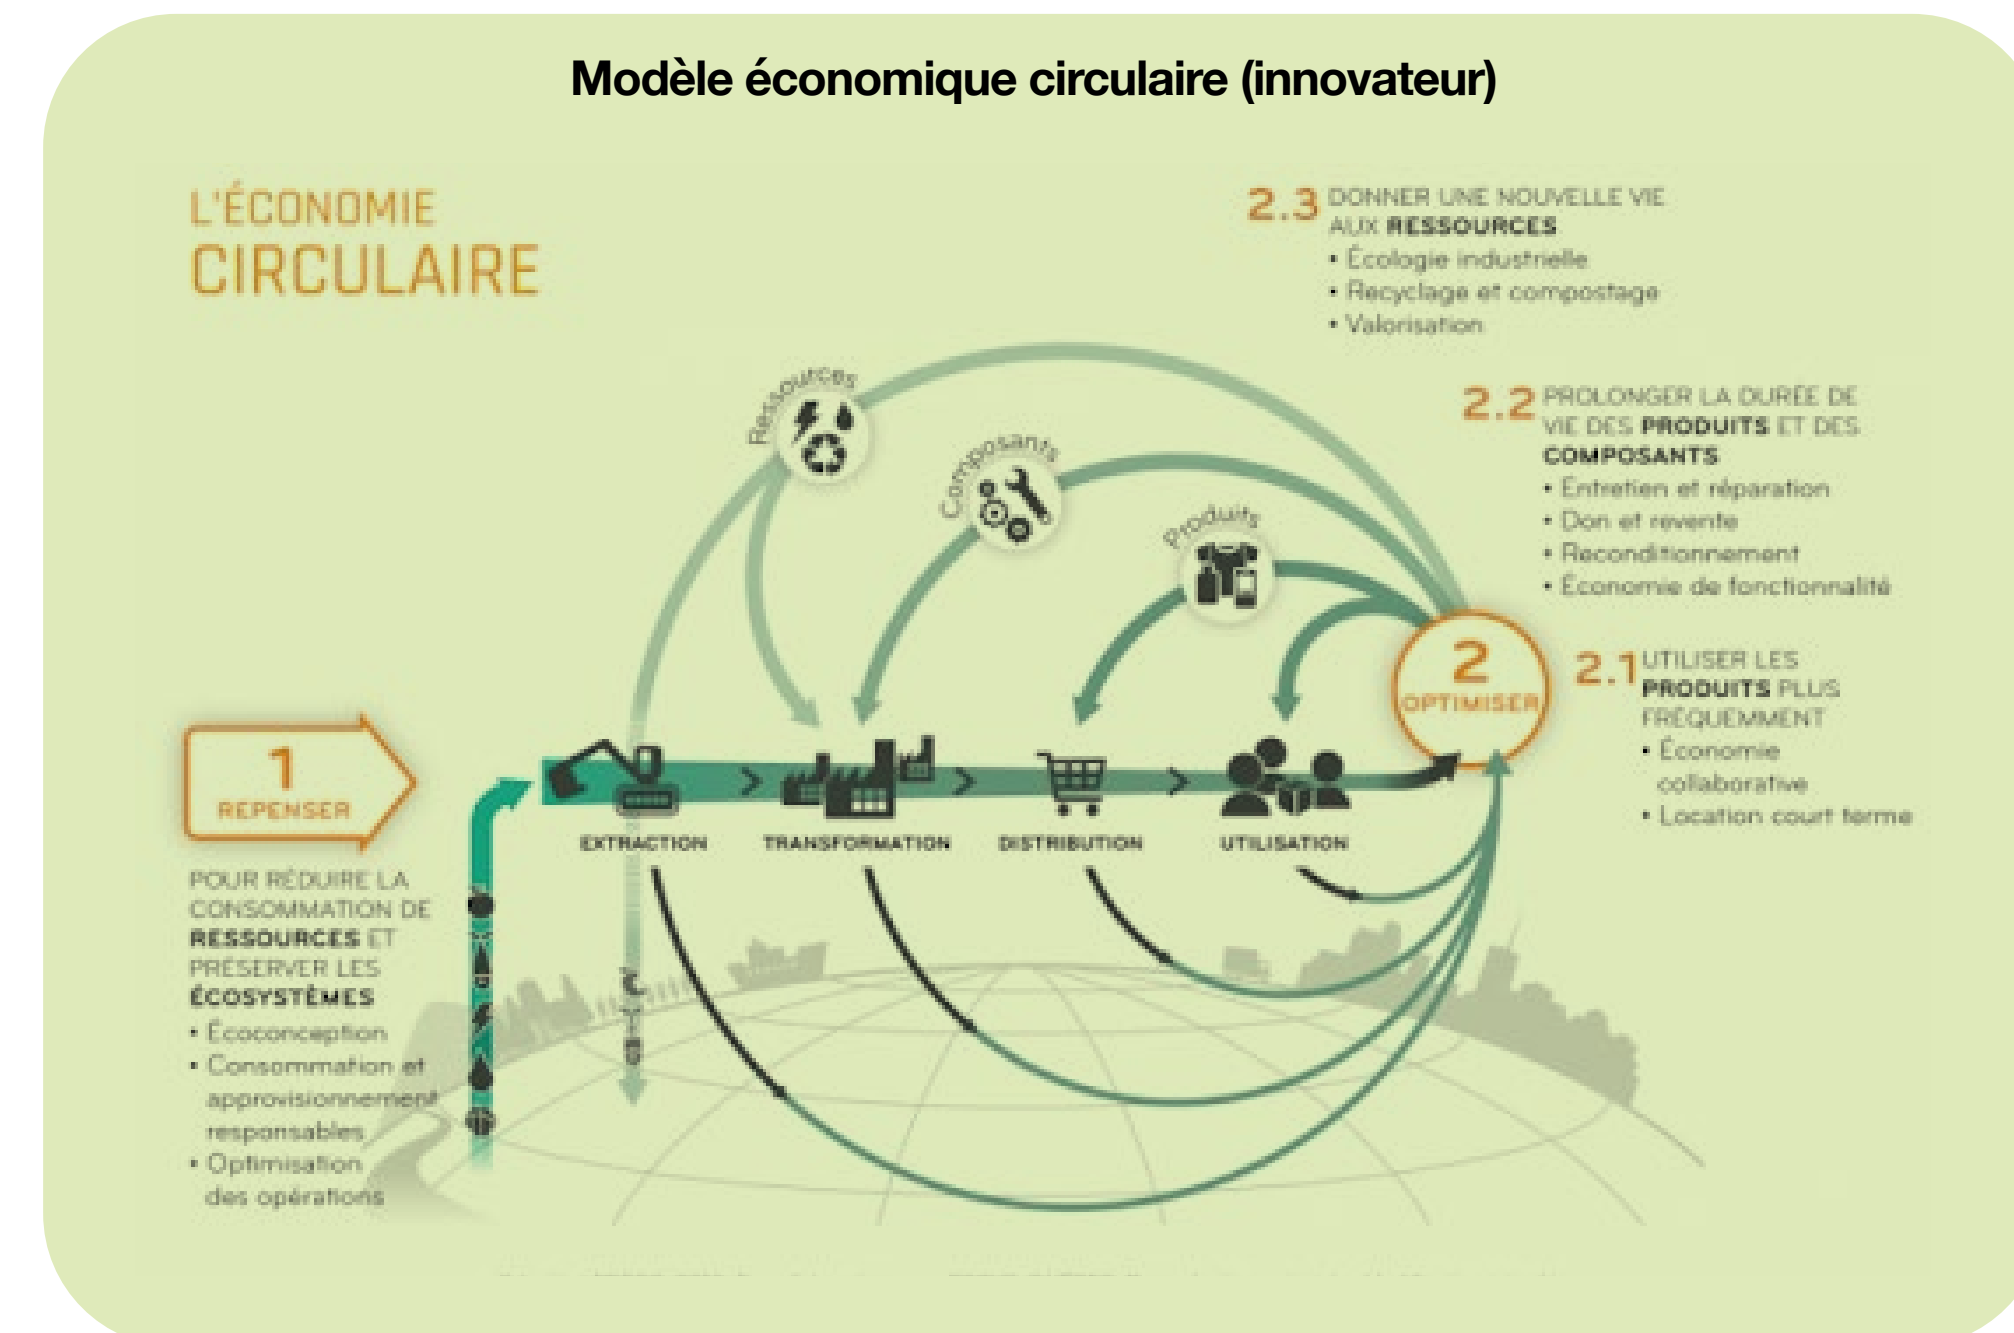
Modèle économique circulaire (innovateur)

L'ÉCONOMIE CIRCULAIRE

2.3 DONNER UNE NOUVELLE VIE AUX RESSOURCES
• Écologie industrielle
• Recyclage et compostage
• Valorisation

2.2 PROLONGER LA DURÉE DE VIE DES PRODUITS ET DES COMPOSANTS
• Entretien et réparation
• Don et revente
• Reconditionnement
• Économie de fonctionnalité

2.1 UTILISER LES PRODUITS PLUS FRÉQUEMMENT
• Économie collaborative
• Location court terme

Ressources

Composants

Produits

2 OPTIMISER

1 REPENSER

EXTRACTION

TRANSFORMATION

DISTRIBUTION

UTILISATION

POUR RÉDUIRE LA CONSOMMATION DE RESSOURCES ET PRÉSERVER LES ÉCOSYSTÈMES
• Écoconception
• Consommation et approvisionnement responsables
• Optimisation des opérations